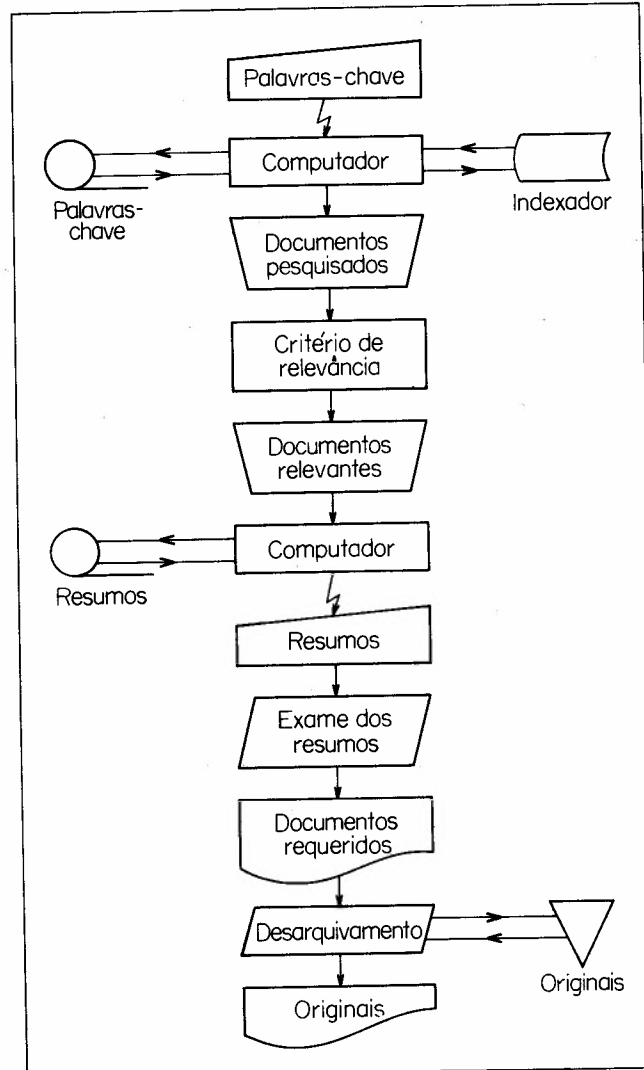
Palavras-chave

Palavras-chave

Computador

Indexador

Documentos pesquisados

Critério de relevância

Documentos relevantes

Resumos

Computador

Resumos

Exame dos resumos

Documentos requeridos

Desarquivamento

Originais

Originais